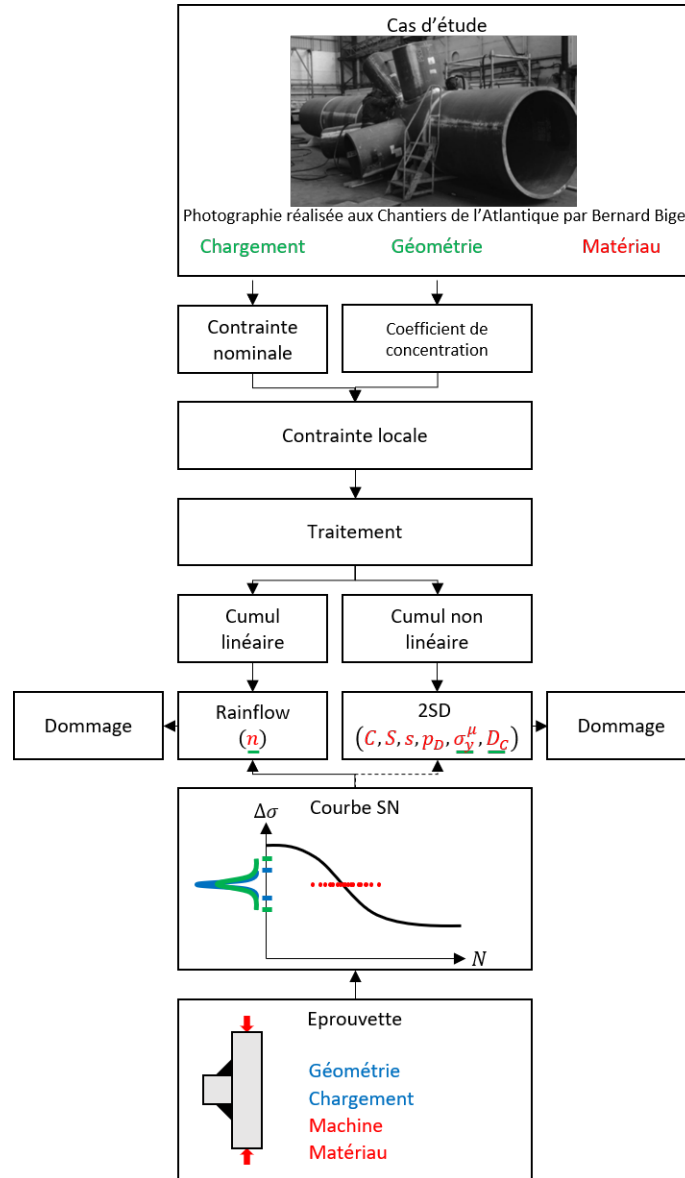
Cas d'étude

Photographie réalisée aux Chantiers de l'Atlantique par Bernard Bige

Chargement

Géométrie

Matériau

Contrainte nominale

Coefficient de concentration

Contrainte locale

Traitement

Cumul linéaire

Cumul non linéaire

Dommage

Rainflow
$(n)$

2SD
$(C, S, s, p_D, \sigma_y^\mu, D_C)$

Dommage

Courbe SN

$\Delta\sigma$

$N$

Eprouvette

Géométrie
Chargement
Machine
Matériau